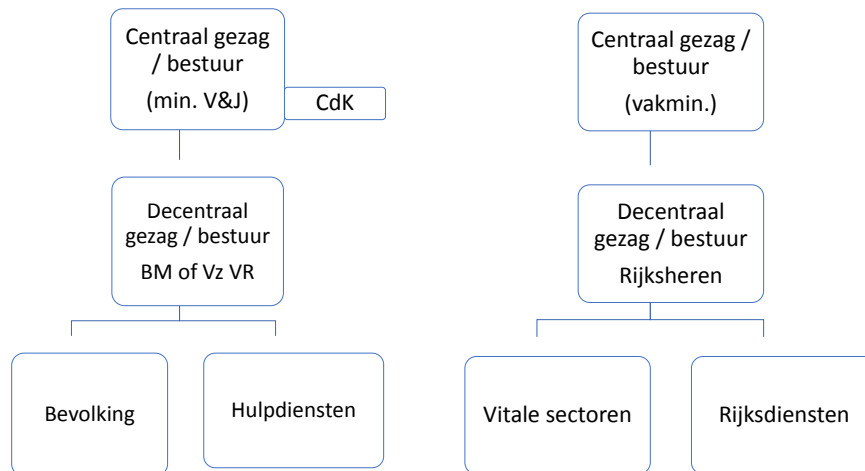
Centraal gezag / bestuur
(min. V&J)

CdK

Decentraal gezag / bestuur
BM of Vz VR

Bevolking

Hulpdiensten

Centraal gezag / bestuur
(vakmin.)

Decentraal gezag / bestuur
Rijksheren

Vitale sectoren

Rijksdiensten